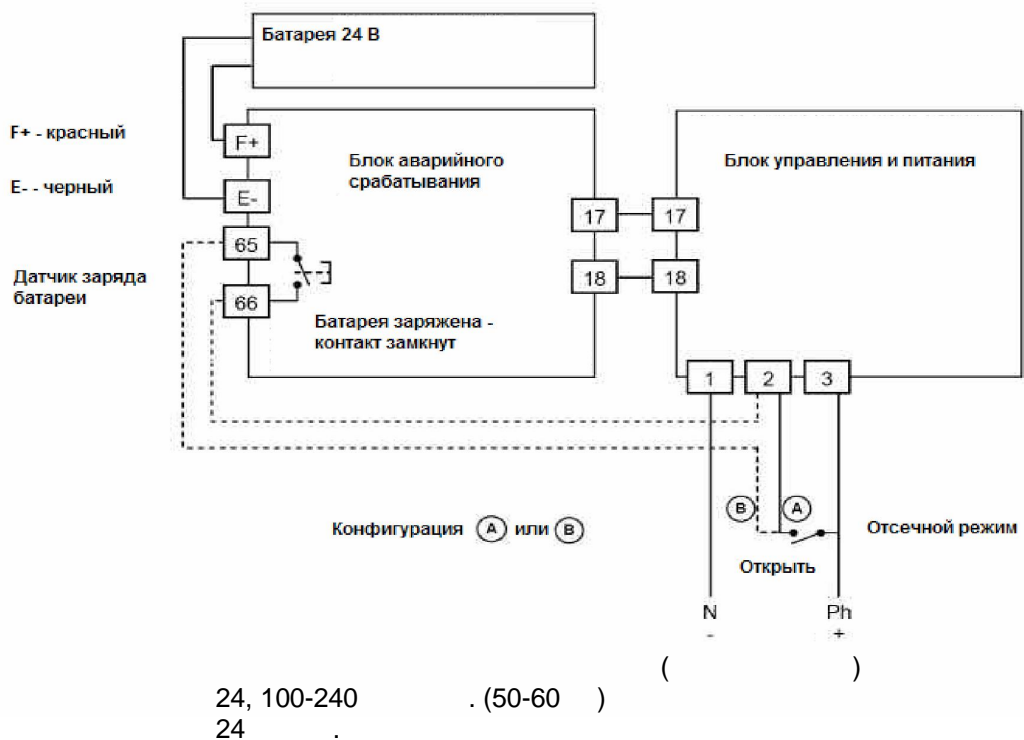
Батарея 24 В

F+ - красный

E- - черный

F+

E-

Блок аварийного срабатывания

Блок управления и питания

65

66

Датчик заряда батареи

Батарея заряжена - контакт замкнут

17

18

17

18

1

2

3

B

A

Конфигурация A или B

Отсечной режим

Открыть

N
-

Ph
+

( )
24, 100-240 . (50-60 )
24 .